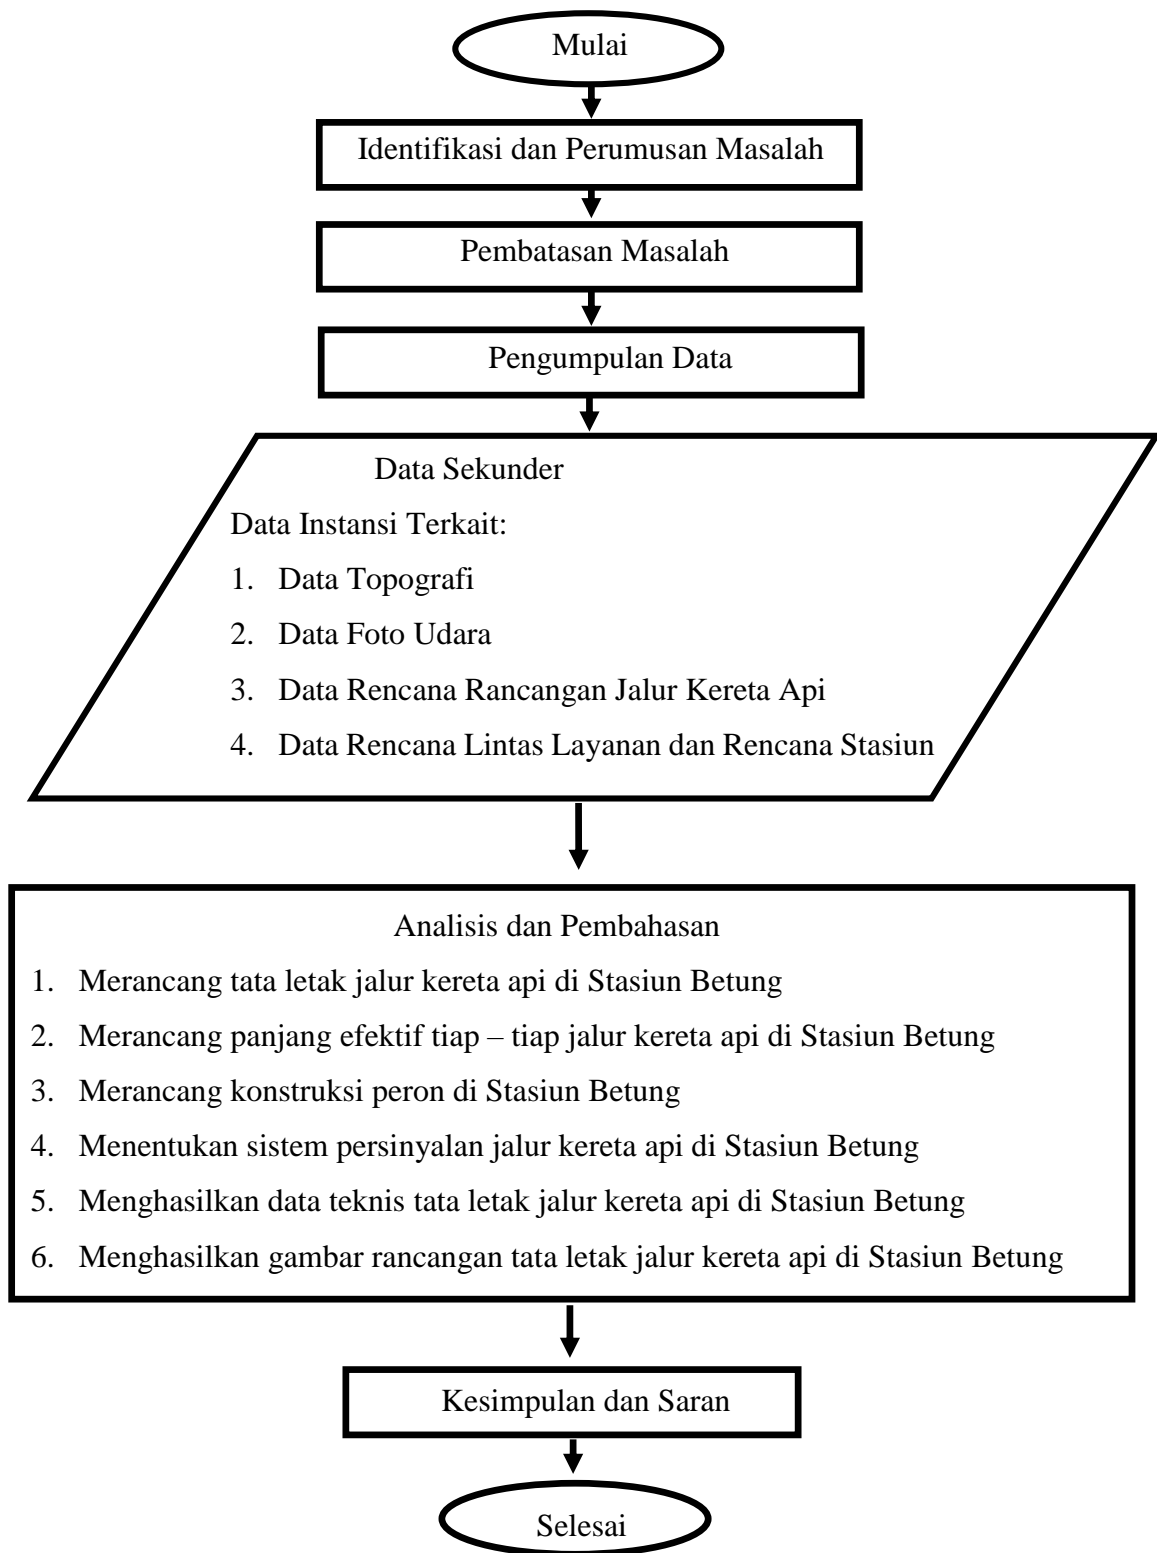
Mulai

Identifikasi dan Perumusan Masalah

Pembatasan Masalah

Pengumpulan Data

Data Sekunder

Data Instansi Terkait:

1. Data Topografi
2. Data Foto Udara
3. Data Rencana Rancangan Jalur Kereta Api
4. Data Rencana Lintas Layanan dan Rencana Stasiun

Analisis dan Pembahasan

1. Merancang tata letak jalur kereta api di Stasiun Betung
2. Merancang panjang efektif tiap – tiap jalur kereta api di Stasiun Betung
3. Merancang konstruksi peron di Stasiun Betung
4. Menentukan sistem persinyalan jalur kereta api di Stasiun Betung
5. Menghasilkan data teknis tata letak jalur kereta api di Stasiun Betung
6. Menghasilkan gambar rancangan tata letak jalur kereta api di Stasiun Betung

Kesimpulan dan Saran

Selesai